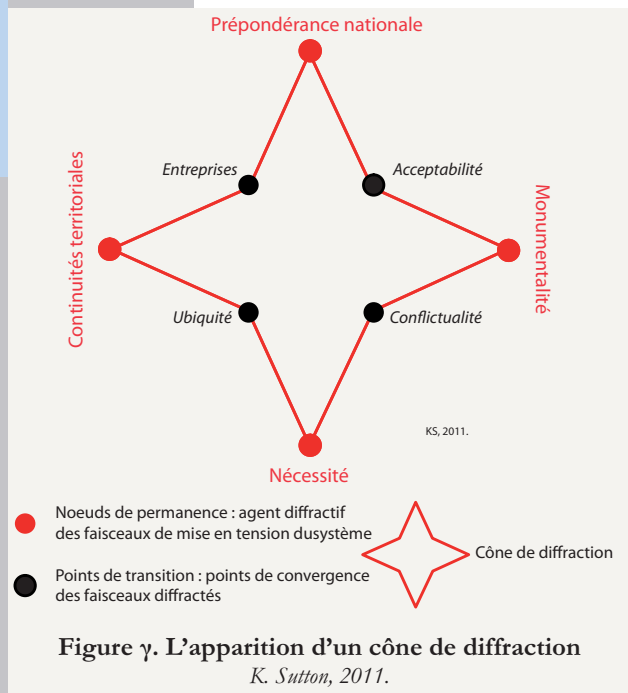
Prépondérance nationale

Entreprises

Acceptabilité

Continuités territoriales

Monumentalité

Ubiquité

Conflictualité

KS, 2011.

Nécessité

Noeuds de permanence : agent diffractif des faisceaux de mise en tension dusystème

Cône de diffraction

Points de transition : points de convergence des faisceaux diffractés

Figure γ. L'apparition d'un cône de diffraction

K. Sutton, 2011.